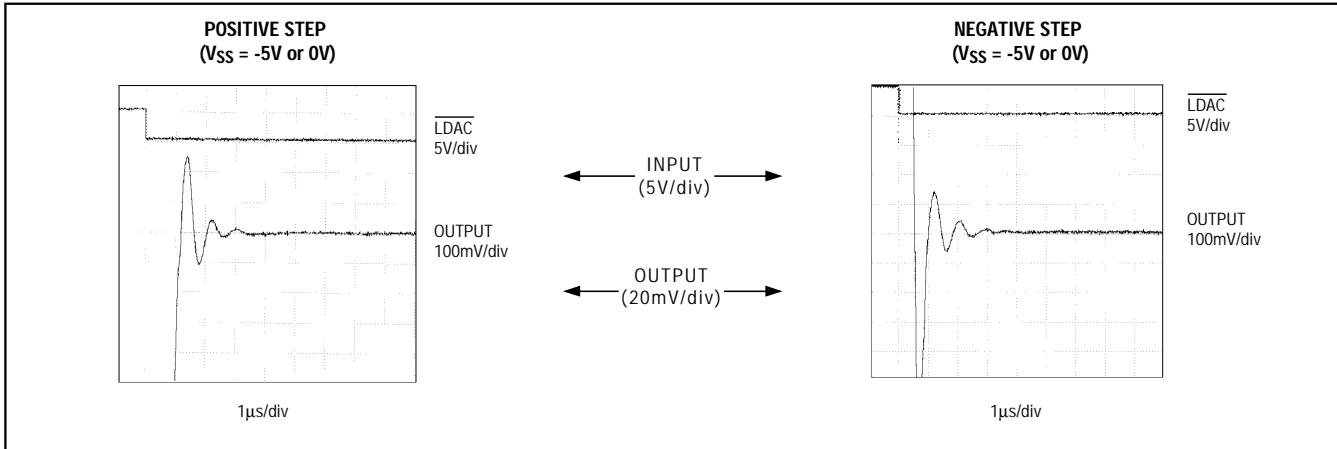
POSITIVE STEP
($V_{SS}$ = -5V or 0V)

$\overline{LDAC}$
5V/div

OUTPUT
100mV/div

1μs/div

INPUT
(5V/div)

OUTPUT
(20mV/div)

NEGATIVE STEP
($V_{SS}$ = -5V or 0V)

$\overline{LDAC}$
5V/div

OUTPUT
100mV/div

1μs/div